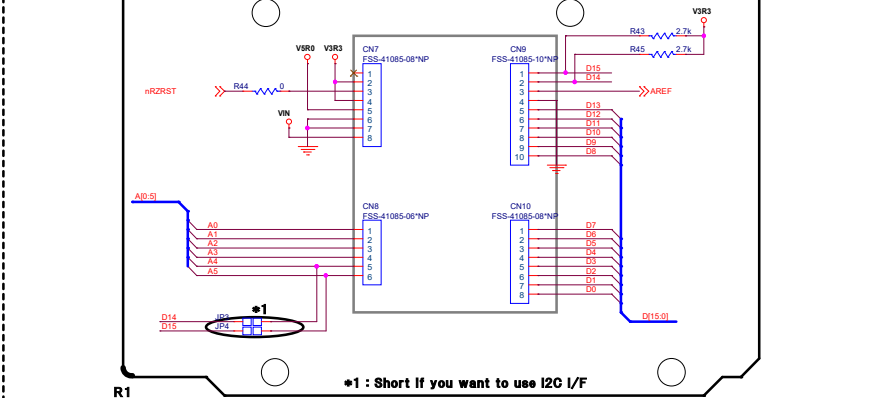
V3R3
R43 2.7k
R45 2.7k
V5R0 V3R3
CN7
FSS-41085-08*NP
1
2
3
4
5
6
7
8
CN9
FSS-41085-10*NP
1
2
3
4
5
6
7
8
9
10
D15
D14
AREF
D13
D12
D11
D10
D9
D8
nRZRST
R44 0
VIN
A[0:5]
A0
A1
A2
A3
A4
A5
CN8
FSS-41085-06*NP
1
2
3
4
5
6
CN10
FSS-41085-08*NP
1
2
3
4
5
6
7
8
D7
D6
D5
D4
D3
D2
D1
D0
D[15:0]
*1
D14 JP3
D15 JP4
R1
*1 : Short if you want to use I2C I/F